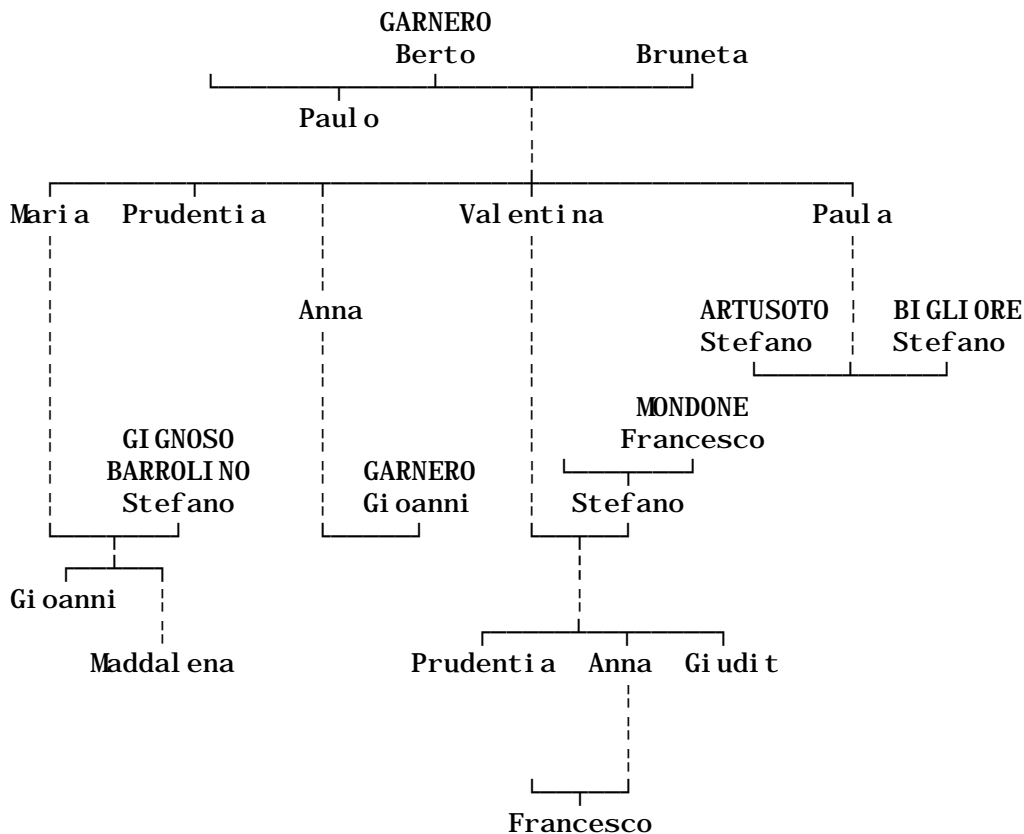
GARNERO
Berto Bruneta

Paulo

Maria Prudentia Valentina Paula

Anna

ARTUSOTO Stefano BIGLIORE Stefano

MONDONE Francesco

GIGNOSO BARROLINO Stefano

GARNERO Gioanni

Stefano

Gioanni

Maddalena

Prudentia Anna Giudit

Francesco